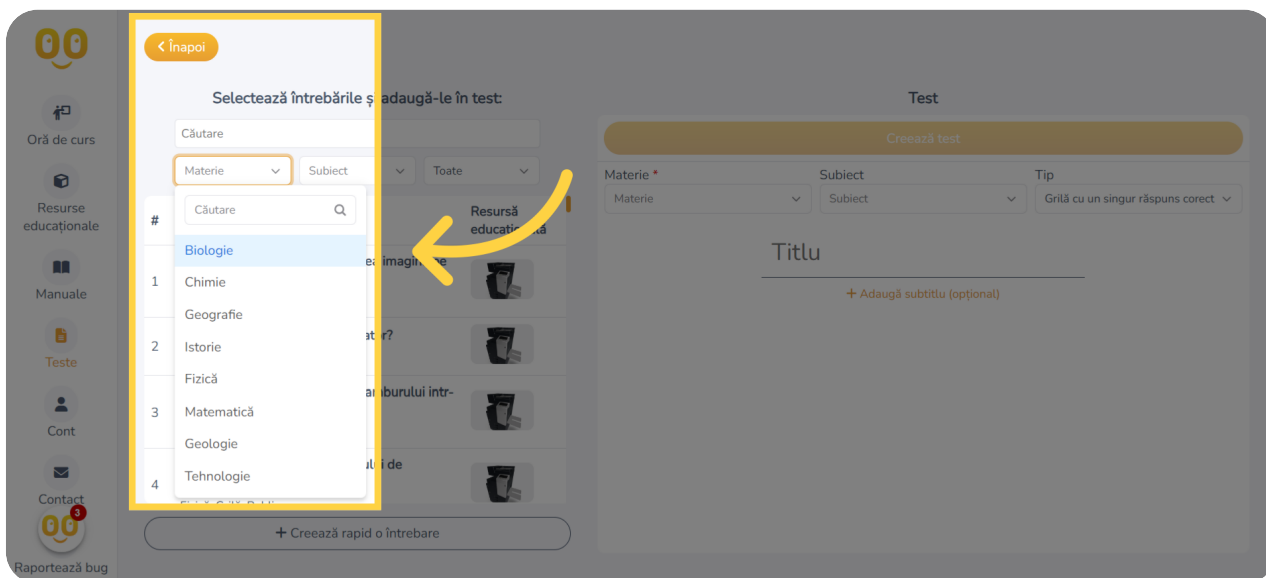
Oră de curs

Resurse educaționale

Manuale

Teste

Cont

Contact

3

Raportează bug

Înapoi

Selectează întrebările și adaugă-le în test:

Căutare

Materie

Subiect

Toate

#

Resursă educațională

Căutare

Biologie

Chimie

Geografie

Istorie

Fizică

Matematică

Geologie

Tehnologie

1

2

3

4

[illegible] imagine

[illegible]ator?

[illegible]ambului intr-

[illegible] de

Creează rapid o întrebare

Test

Creează test

Materie *

Materie

Subiect

Subiect

Tip

Grilă cu un singur răspuns corect

Titlu

+ Adaugă subtitlu (opțional)